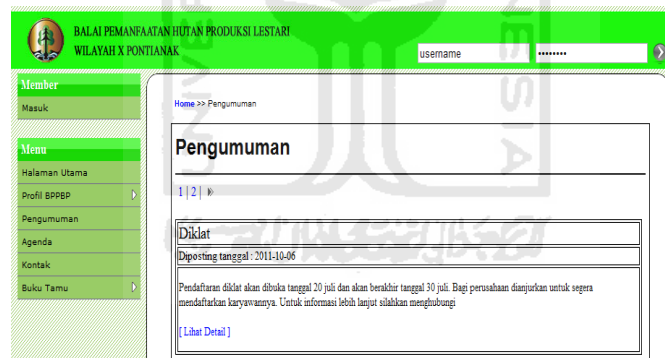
BALAI PEMANFAATAN HUTAN PRODUKSI LESTARI
WILAYAH X PONTIANAK

username
••••••••

Member
Masuk

Menu
Halaman Utama
Profil BPPBP
Pengumuman
Agenda
Kontak
Buku Tamu

Home >> Pengumuman

Pengumuman

1 | 2 | »

Diklat

Diposting tanggal : 2011-10-06

Pendaftaran diklat akan dibuka tanggal 20 juli dan akan berakhir tanggal 30 juli. Bagi perusahaan dianjurkan untuk segera mendaftarkan karyawannya. Untuk informasi lebih lanjut silahkan menghubungi

[ Lihat Detail ]